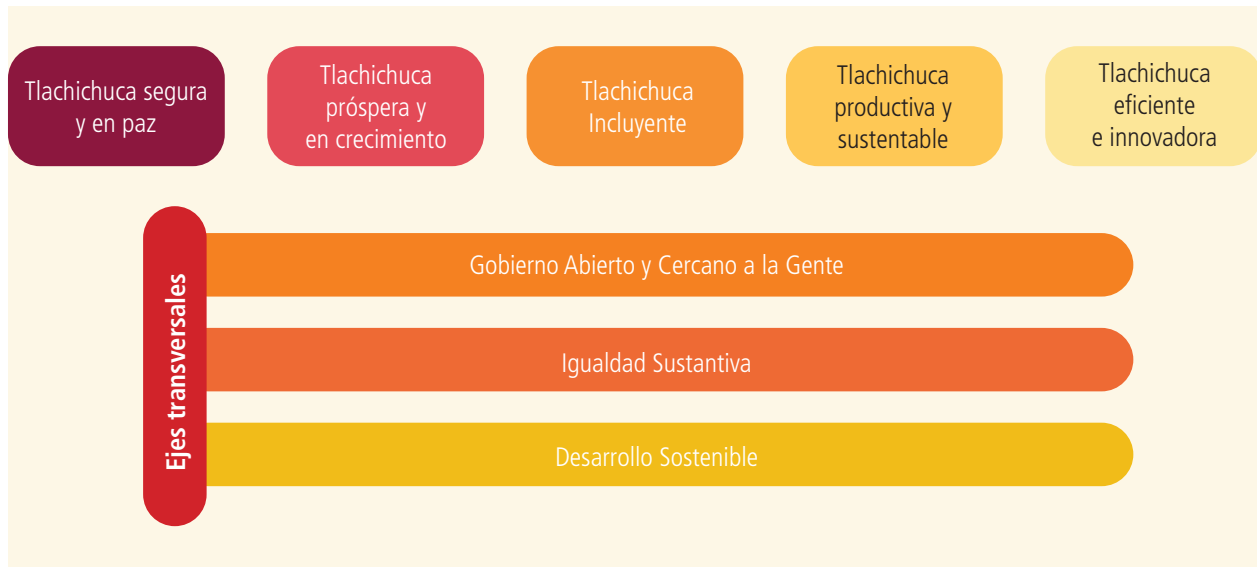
Tlachichuca segura y en paz

Tlachichuca próspera y en crecimiento

Tlachichuca Incluyente

Tlachichuca productiva y sustentable

Tlachichuca eficiente e innovadora

Ejes transversales

Gobierno Abierto y Cercano a la Gente

Igualdad Sustantiva

Desarrollo Sostenible